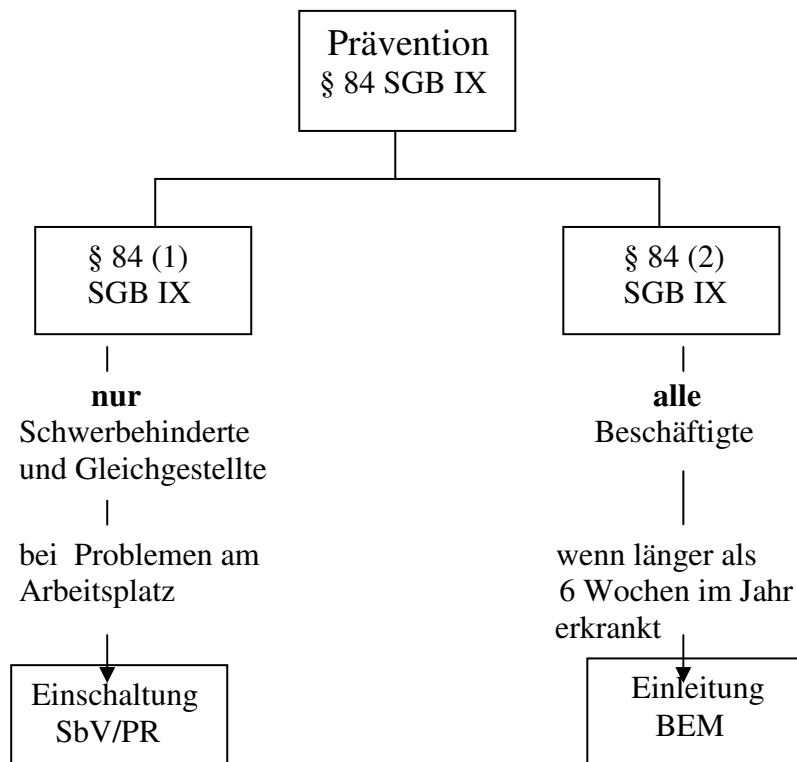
Prävention
§ 84 SGB IX

§ 84 (1)
SGB IX

nur
Schwerbehinderte
und Gleichgestellte

bei Problemen am
Arbeitsplatz

Einschaltung
SbV/PR

§ 84 (2)
SGB IX

alle
Beschäftigte

wenn länger als
6 Wochen im Jahr
erkrankt

Einleitung
BEM